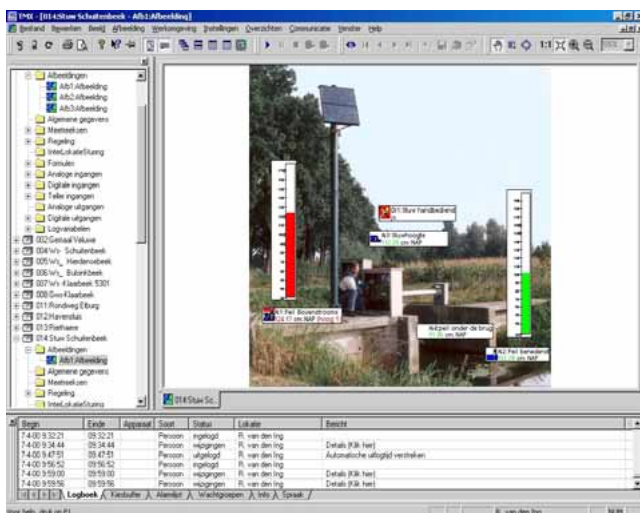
TMX - [014:Stuw Schutenbeek - Afb1:Afbeelding]

Bestand Bewerken Beeld Afbeelding Werkomgeving Instellingen Overzichten Communicatie Venster Help

Afbeeldingen
Afb1:Afbeelding
Afb2:Afbeelding
Afb3:Afbeelding
Algemene gegevens
Meetreeksen
Regeling
InterLokaleSturing
Formules
Analoge ingangen
Digitale ingangen
Teller ingangen
Analoge uitgangen
Digitale uitgangen
Logvariabelen
002:Gemaal Veluwe
004:W/s Schutenbeek
005:W/s Heidensebeek
006:W/s Bulonbeek
007:W/s Klaarbeek 5301
008:Gwi-Klaarbeek
011:Rondweg Elburg
012:Havensluis
013:Rietheere
014:Stuw Schutenbeek
Afbeeldingen
Afb1:Afbeelding
Algemene gegevens
Meetreeksen
Regeling
InterLokaleSturing

D1:Stuw handbediend
A3:Stuwhoogte
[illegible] cm NAP
A1:Peil Bovenstrooms
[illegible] cm NAP
A4:peil onder de brug
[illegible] cm NAP
A2:Peil benedens
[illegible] cm NAP

014:Stuw Sc...

| Begin | Einde | Apparaat | Soort | Status | Lokatie | Bericht |
|---|---|---|---|---|---|---|
| 7-4-00 9:32:21 | 09:32:21 | | Persoon | ingelogd | R. van den Ing | |
| 7-4-00 9:34:44 | 09:34:44 | | Persoon | wijzigingen | R. van den Ing | Details (Klik hier) |
| 7-4-00 9:47:51 | 09:47:51 | | Persoon | uitgelogd | R. van den Ing | Automatische uitloglid verstreken |
| 7-4-00 9:56:52 | 09:56:52 | | Persoon | ingelogd | R. van den Ing | |
| 7-4-00 9:59:00 | 09:59:00 | | Persoon | wijzigingen | R. van den Ing | Details (Klik hier) |
| 7-4-00 9:59:56 | 09:59:56 | | Persoon | wijzigingen | R. van den Ing | Details (Klik hier) |

Logboek / Kiesbuffer / Alarmlijst / Wachtgroepen / Info / Spraak

Voor help, druk op F1 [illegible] R. van den Ing NUM